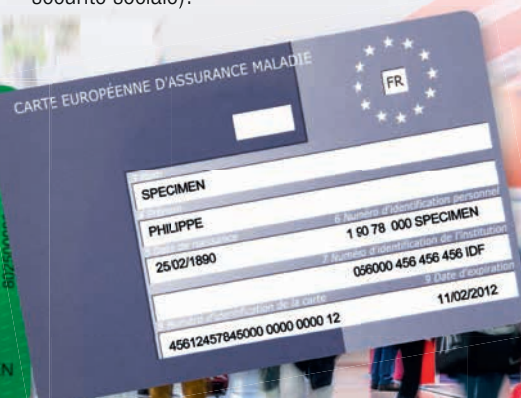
sécurité sociale).

CARTE EUROPÉENNE D'ASSURANCE MALADIE

FR

3 Nom
SPECIMEN
4 Prénoms
PHILIPPE
5 Date de naissance
25/02/1890
6 Numéro d'identification personnel
1 90 78 000 SPECIMEN
7 Numéro d'identification de l'institution
056000 456 456 456 IDF
8 Numéro d'identification de la carte
45612457845000 0000 0000 12
9 Date d'expiration
11/02/2012